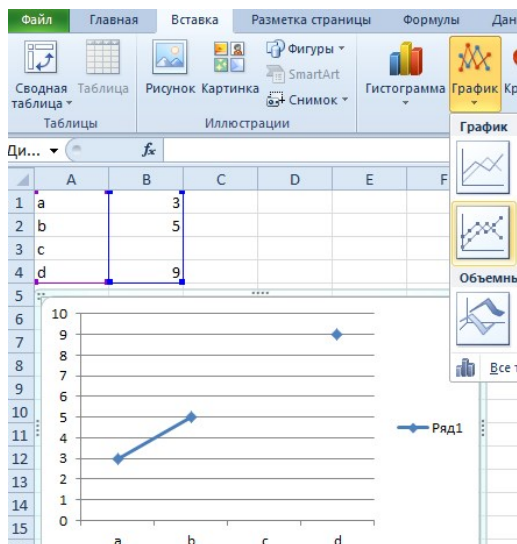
Файл Главная Вставка Разметка страницы Формулы Дан

Сводная таблица Таблица
Таблицы

Рисунок Картинка Фигуры SmartArt Снимок
Иллюстрации

Гистограмма График Кр

Ди... $f_x$

График

Объемны

Все т

| | A | B | C | D | E | F |
|---|---|---|---|---|---|---|
| 1 | a | 3 | | | | |
| 2 | b | 5 | | | | |
| 3 | c | | | | | |
| 4 | d | 9 | | | | |
| 5 | | | | | | |

10
9
8
7
6
5
4
3
2
1
0

a b c d

Ряд1